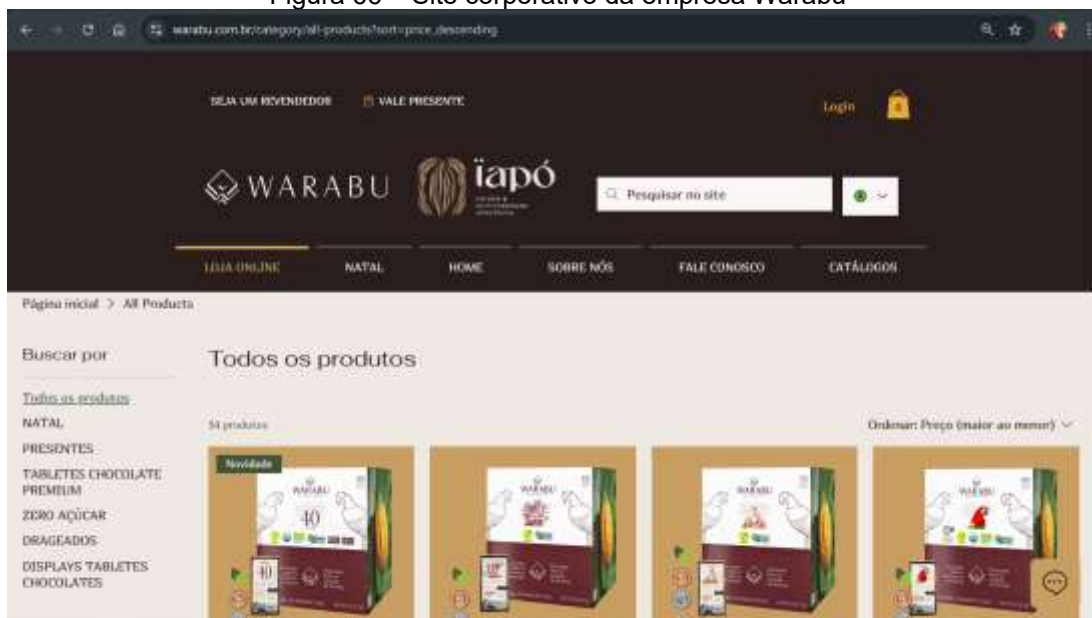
Figura 00 – Site corporativo da empresa Warabu

warabu.com.br/category/all-products?sort=price_descending

SEJA UM REVENDEDOR
VALE PRESENTE
Login
0

WARABU
ïapó

Pesquisar no site

LOJA ONLINE
NATAL
HOME
SOBRE NÓS
FALE CONOSCO
CATÁLOGOS

Página inicial > All Products

Buscar por

Todos os produtos
NATAL
PRESENTES
TABLETES CHOCOLATE PREMIUM
ZERO AÇÚCAR
DRAGEADOS
DISPLAYS TABLETES CHOCOLATES

Todos os produtos

54 produtos

Ordenar: Preço (maior ao menor)

Novidade
WARABU
40
WARABU
WARABU
WARABU